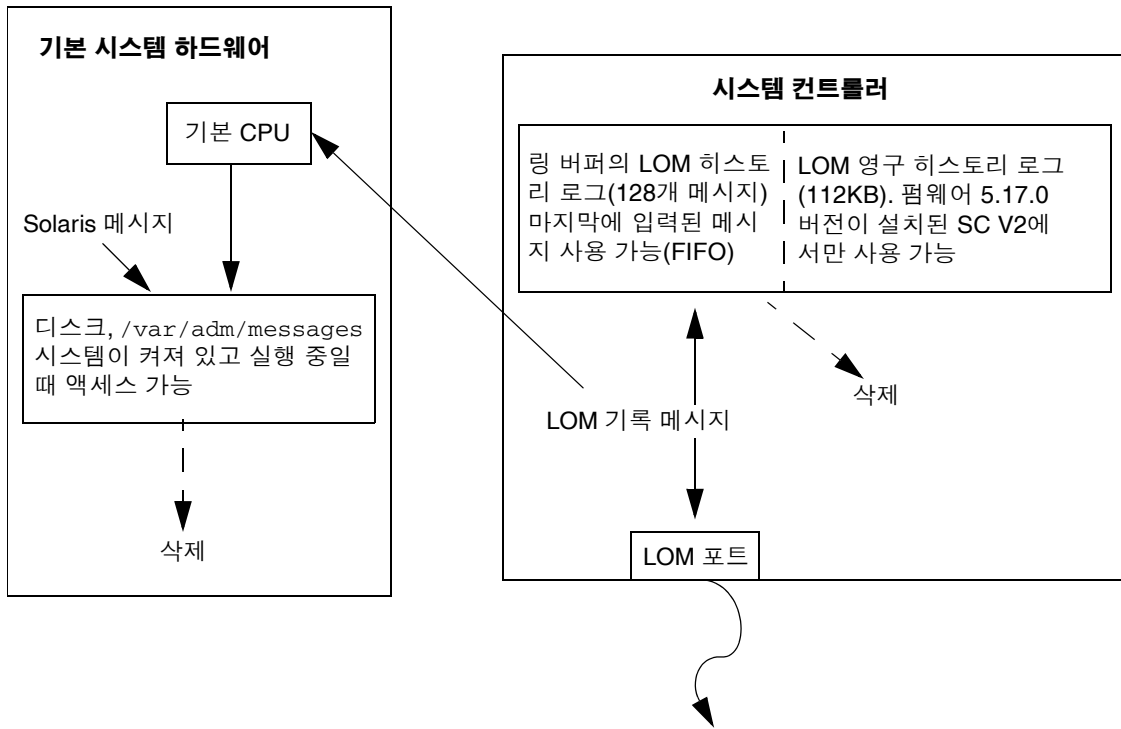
기본 시스템 하드웨어

기본 CPU

Solaris 메시지

디스크, /var/adm/messages 시스템이 켜져 있고 실행 중일 때 액세스 가능

삭제

시스템 컨트롤러

링 버퍼의 LOM 히스토리 로그(128개 메시지) 마지막에 입력된 메시지 사용 가능(FIFO)

LOM 영구 히스토리 로그 (112KB). 펌웨어 5.17.0 버전이 설치된 SC V2에서만 사용 가능

삭제

LOM 기록 메시지

LOM 포트